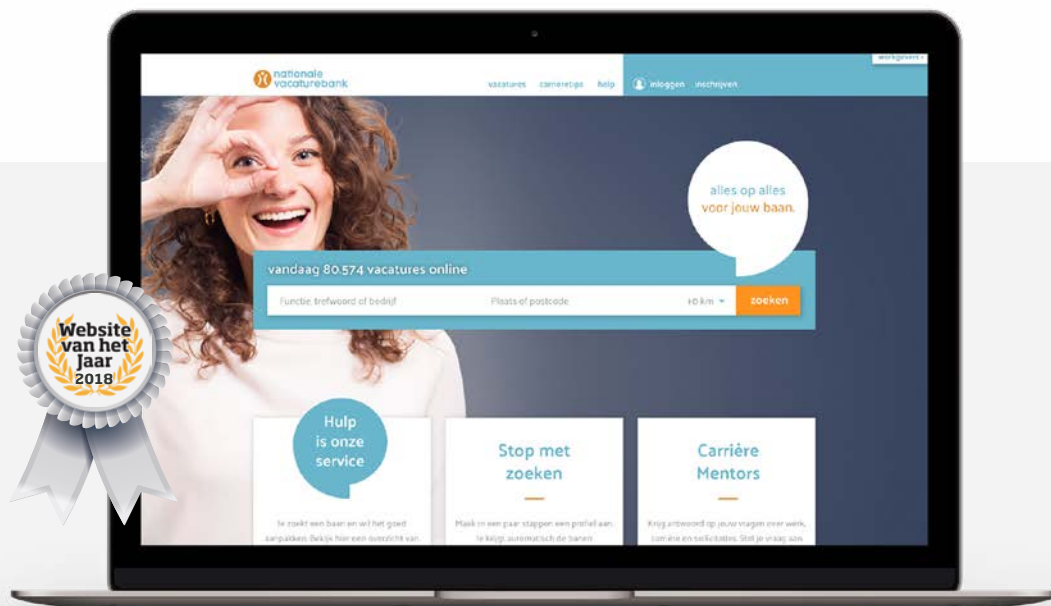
werkgevers >

nationale vacaturebank

vacatures carrièretips help

inloggen inschrijven

alles op alles voor jouw baan.

vandaag 80.574 vacatures online

Functie, trefwoord of bedrijf

Plaats of postcode

+0 km

zoeken

Website van het Jaar 2018

Hulp is onze service

Je zoekt een baan en wil het goed aanpakken. Bekijk hier een overzicht van

Stop met zoeken

Maak in een paar stappen een profiel aan. Je krijgt automatisch de banen

Carrière Mentors

Krijg antwoord op jouw vragen over werk, carrière en sollicitaties. Stel je vraag aan